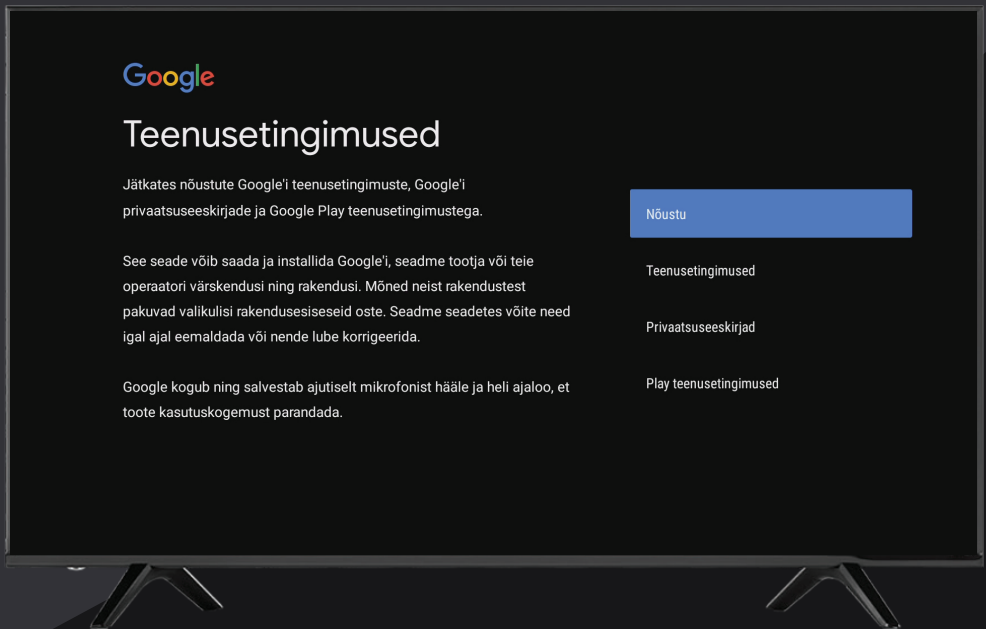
Google

Teenusetingimused

Jätkates nõustute Google'i teenusetingimuste, Google'i privaatsuseeskirjade ja Google Play teenusetingimustega.

See seade võib saada ja installida Google'i, seadme tootja või teie operaatori värskendusi ning rakendusi. Mõned neist rakendustest pakuvad valikulisi rakendusesiseseid oste. Seadme seadetes võite need igal ajal eemaldada või nende lube korrigeerida.

Google kogub ning salvestab ajutiselt mikrofonist hääle ja heli ajaloo, et toote kasutuskogemust parandada.

Nõustu

Teenusetingimused

Privaatsuseeskirjad

Play teenusetingimused